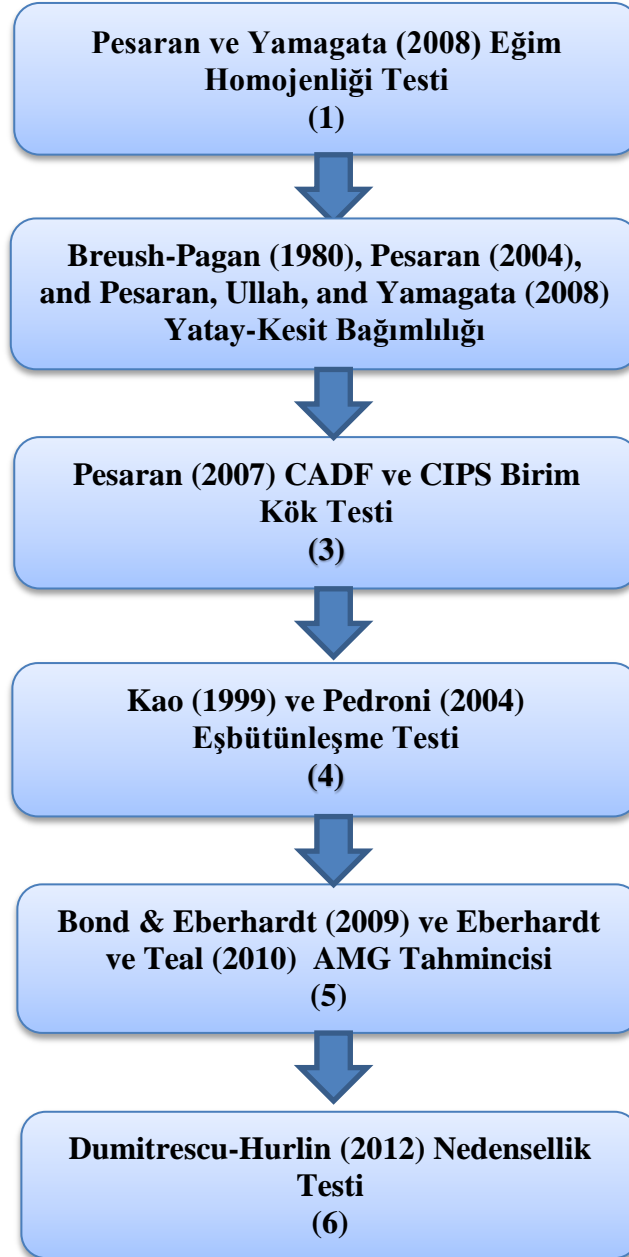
Pesaran ve Yamagata (2008) Eğim Homojenliği Testi
(1)

Breush-Pagan (1980), Pesaran (2004), and Pesaran, Ullah, and Yamagata (2008) Yatay-Kesit Bağımlılığı

Pesaran (2007) CADF ve CIPS Birim Kök Testi
(3)

Kao (1999) ve Pedroni (2004) Eşbütünleşme Testi
(4)

Bond & Eberhardt (2009) ve Eberhardt ve Teal (2010) AMG Tahmincisi
(5)

Dumitrescu-Hurlin (2012) Nedensellik Testi
(6)